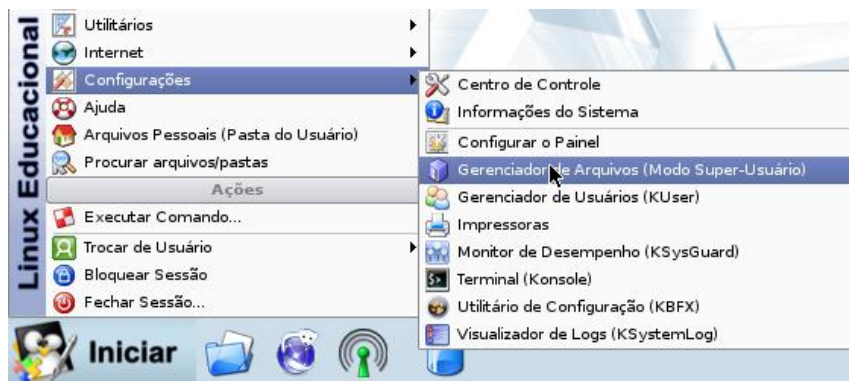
Linux Educacional

Utilitários
Internet
Configurações
Ajuda
Arquivos Pessoais (Pasta do Usuário)
Procurar arquivos/pastas
Ações
Executar Comando...
Trocar de Usuário
Bloquear Sessão
Fechar Sessão...

Centro de Controle
Informações do Sistema
Configurar o Painel
Gerenciador de Arquivos (Modo Super-Usuário)
Gerenciador de Usuários (KUser)
Impressoras
Monitor de Desempenho (KSysGuard)
Terminal (Konsole)
Utilitário de Configuração (KBFX)
Visualizador de Logs (KSystemLog)

Iniciar